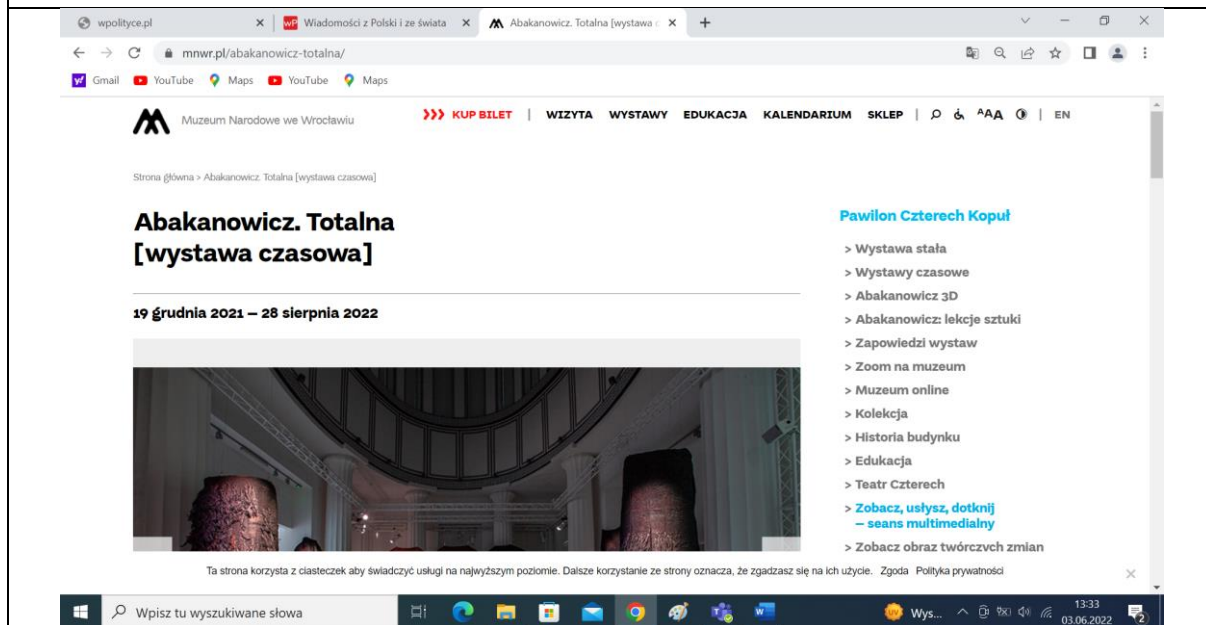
wpolityce.pl × Wiadomości z Polski i ze świata × Abakanowicz. Totalna [wystawa c × +

mnwr.pl/abakanowicz-totalna/

Gmail YouTube Maps YouTube Maps

Muzeum Narodowe we Wrocławiu

››› KUP BILET | WIZYTA WYSTAWY EDUKACJA KALENDARIUM SKLEP | AAA | EN

Strona główna > Abakanowicz. Totalna [wystawa czasowa]

Abakanowicz. Totalna [wystawa czasowa]

19 grudnia 2021 – 28 sierpnia 2022

Pawilon Czterech Kopuł

> Wystawa stała
> Wystawy czasowe
> Abakanowicz 3D
> Abakanowicz: lekcje sztuki
> Zapowiedzi wystaw
> Zoom na muzeum
> Muzeum online
> Kolekcja
> Historia budynku
> Edukacja
> Teatr Czterech
> Zobacz, usłysz, dotknij – seans multimedialny
> Zobacz obraz twórczych zmian

Ta strona korzysta z ciasteczek aby świadczyć usługi na najwyższym poziomie. Dalsze korzystanie ze strony oznacza, że zgadzasz się na ich użycie. Zgoda Polityka prywatności

Wpisz tu wyszukiwane słowa

Wys...

13:33
03.06.2022